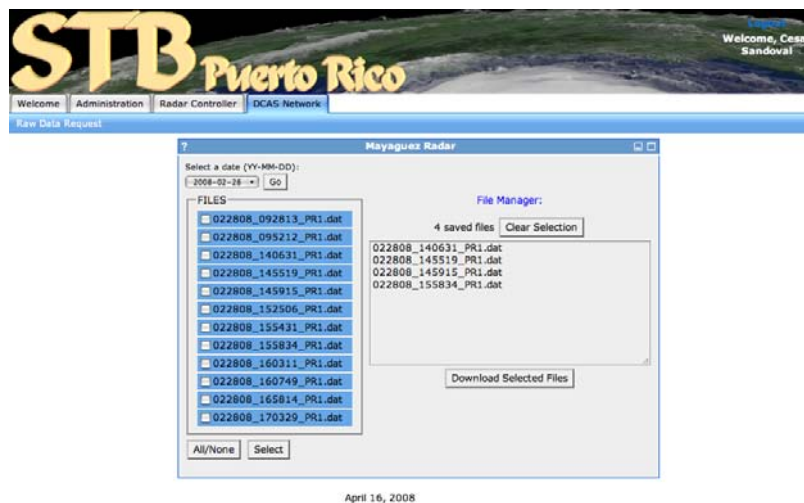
STB Puerto Rico

Logout
Welcome, Cesa
Sandoval

Welcome | Administration | Radar Controller | DCAS Network

Raw Data Request

?
Mayaguez Radar

Select a date (YY-MM-DD):
2008-02-28 Go

FILES
022808_092813_PR1.dat
022808_095212_PR1.dat
022808_140631_PR1.dat
022808_145519_PR1.dat
022808_145915_PR1.dat
022808_152506_PR1.dat
022808_155431_PR1.dat
022808_155834_PR1.dat
022808_160311_PR1.dat
022808_160749_PR1.dat
022808_165814_PR1.dat
022808_170329_PR1.dat

All/None | Select

File Manager:

4 saved files | Clear Selection

022808_140631_PR1.dat
022808_145519_PR1.dat
022808_145915_PR1.dat
022808_155834_PR1.dat

Download Selected Files

April 16, 2008